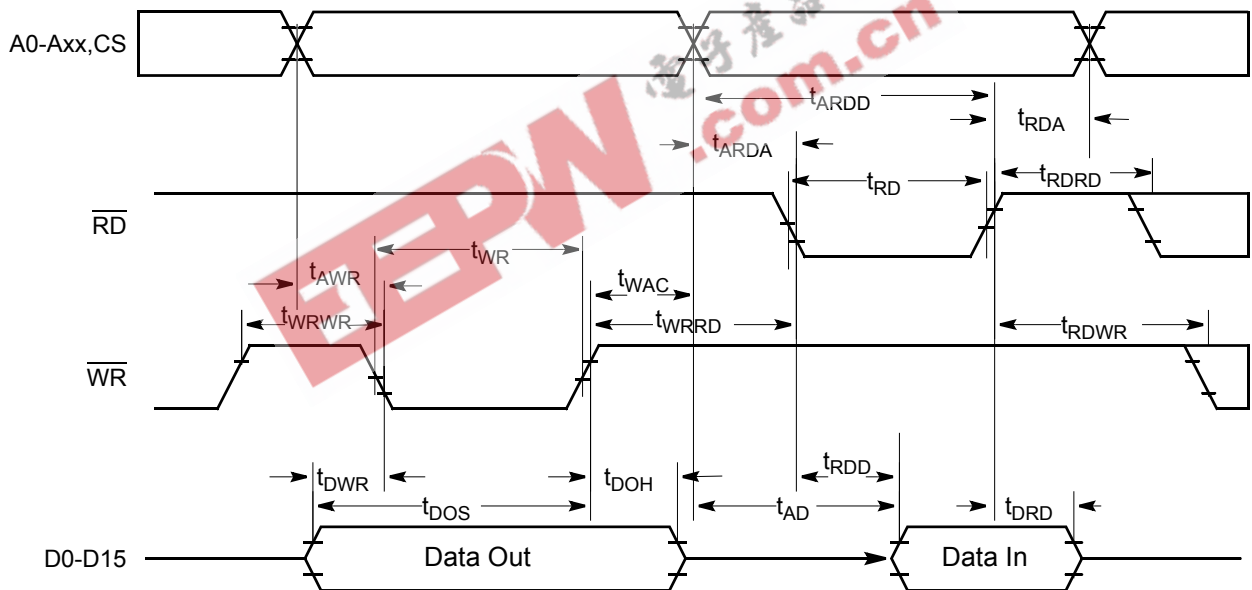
A0-Axx,CS

$t_{ARDD}$

$t_{RDA}$

$t_{ARDA}$

$t_{RD}$

$t_{RDRD}$

$\overline{RD}$

$t_{WR}$

$t_{AWR}$

$t_{WAC}$

$t_{WRWR}$

$t_{WRRD}$

$t_{RDWR}$

$\overline{WR}$

$t_{RDD}$

$t_{DWR}$

$t_{DOH}$

$t_{DOS}$

$t_{AD}$

$t_{DRD}$

D0-D15

Data Out

Data In

电子产品世界 EEPW .com.cn